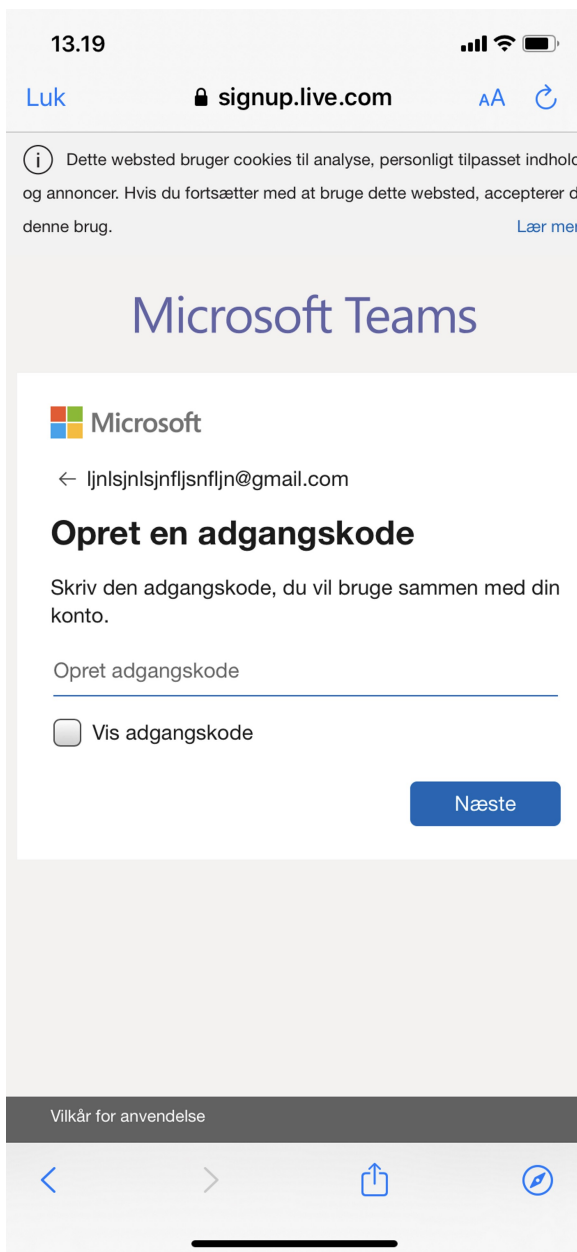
13.19

Luk signup.live.com AA

Dette websted bruger cookies til analyse, personligt tilpasset indhold og annoncer. Hvis du fortsætter med at bruge dette websted, accepterer d denne brug. Lær mer

Microsoft Teams

Microsoft

← ljnlsjnlsjnfljsnfljn@gmail.com

Opret en adgangskode

Skriv den adgangskode, du vil bruge sammen med din konto.

Opret adgangskode

Vis adgangskode

Næste

Vilkår for anvendelse